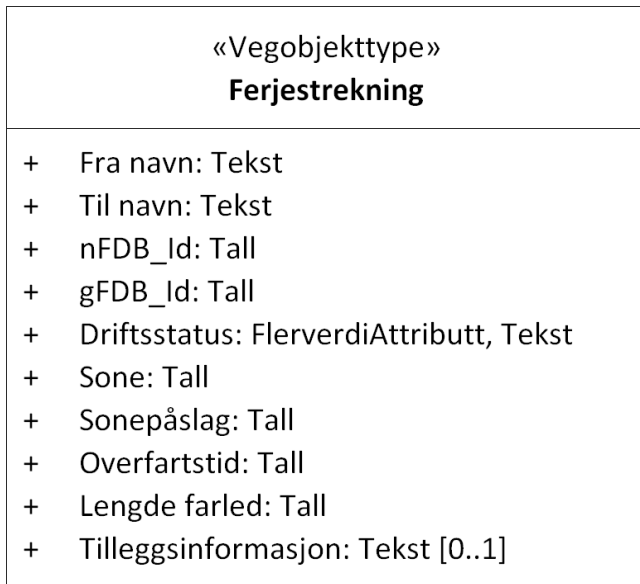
«Vegobjekttype»
**Ferjestrekning**

+ Fra navn: Tekst
+ Til navn: Tekst
+ nFDB_Id: Tall
+ gFDB_Id: Tall
+ Driftsstatus: FlerverdiAttributt, Tekst
+ Sone: Tall
+ Sonepåslag: Tall
+ Overfartstid: Tall
+ Lengde farled: Tall
+ Tilleggsinformasjon: Tekst [0..1]